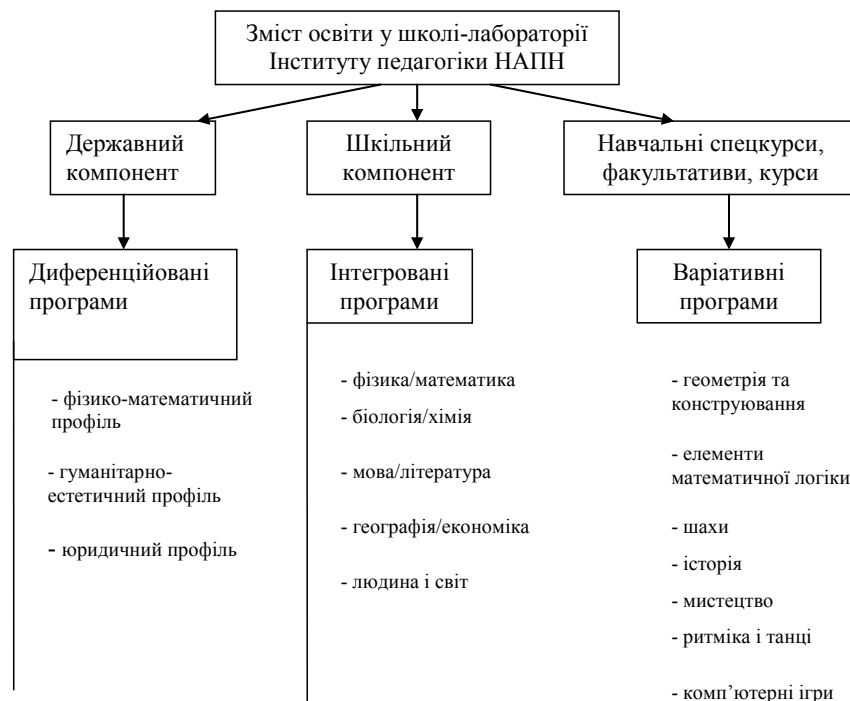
Зміст освіти у школі-лабораторії Інституту педагогіки НАПН

Державний компонент

Шкільний компонент

Навчальні спецкурси, факультативи, курси

Диференційовані програми

Інтегровані програми

Варіативні програми

- фізико-математичний профіль

- гуманітарно-естетичний профіль

- юридичний профіль

- фізика/математика

- біологія/хімія

- мова/література

- географія/економіка

- людина і світ

- геометрія та конструювання

- елементи математичної логіки

- шахи

- історія

- мистецтво

- ритміка і танці

- комп'ютерні ігри